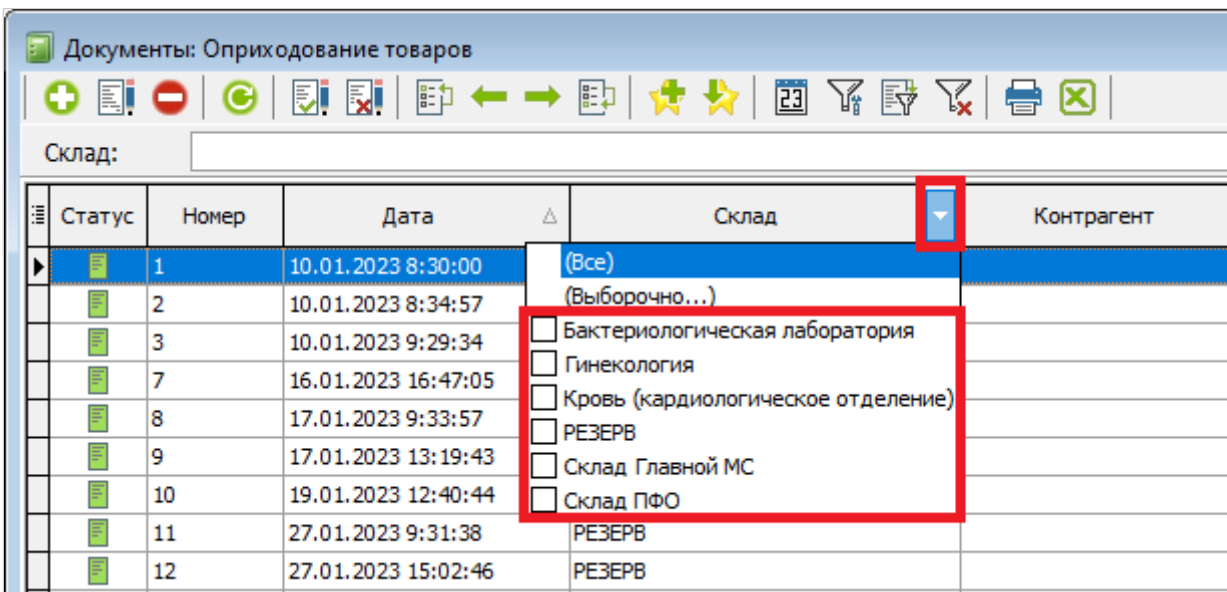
Документы: Оприходование товаров

23

Склад:

| Статус | Номер | Дата | Склад | Контрагент |
|---|---|---|---|---|
| | 1 | 10.01.2023 8:30:00 | | |
| | 2 | 10.01.2023 8:34:57 | | |
| | 3 | 10.01.2023 9:29:34 | | |
| | 7 | 16.01.2023 16:47:05 | | |
| | 8 | 17.01.2023 9:33:57 | | |
| | 9 | 17.01.2023 13:19:43 | | |
| | 10 | 19.01.2023 12:40:44 | | |
| | 11 | 27.01.2023 9:31:38 | РЕЗЕРВ | |
| | 12 | 27.01.2023 15:02:46 | РЕЗЕРВ | |

(Все)
(Выборочно...)
Бактериологическая лаборатория
Гинекология
Кровь (кардиологическое отделение)
РЕЗЕРВ
Склад Главной МС
Склад ПФО